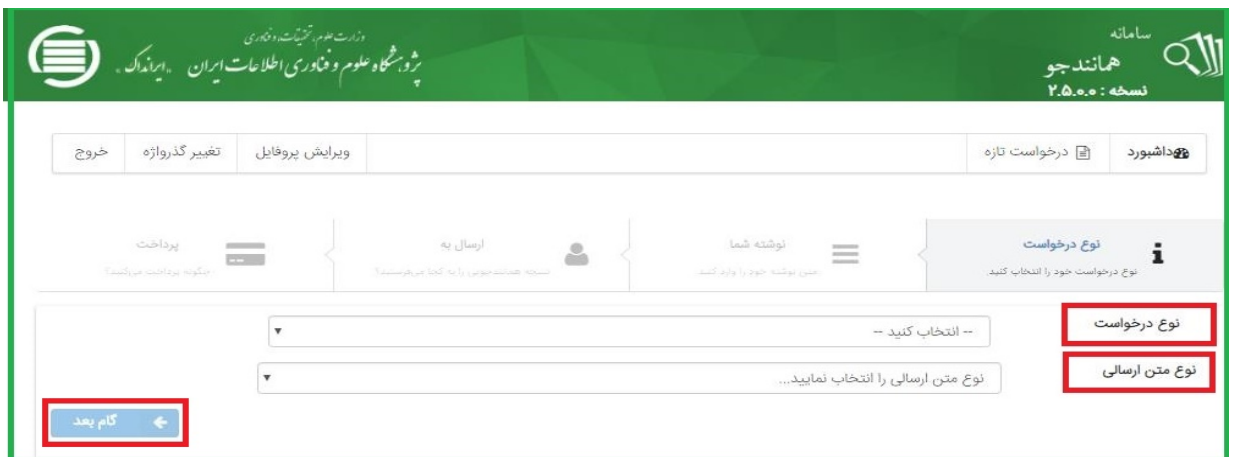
سامانه
همانندجو
نسخه : ۲.۵.۰.۰

وزارت علوم، تحقیقات و فناوری
پژوهشگاه علوم و فناوری اطلاعات ایران «ایرانداک»

داشبورد | درخواست تازه

ویرایش پروفایل | تغییر گذرواژه | خروج

نوع درخواست
نوع درخواست خود را انتخاب کنید

نوشته شما
متن نوشته خود را وارد کنید

ارسال به
نتیجه همانندجویی را به کجا می‌فرستید؟

پرداخت
چگونه پرداخت می‌کنید؟

نوع درخواست
-- انتخاب کنید --

نوع متن ارسالی
نوع متن ارسالی را انتخاب نمایید...

گام بعد